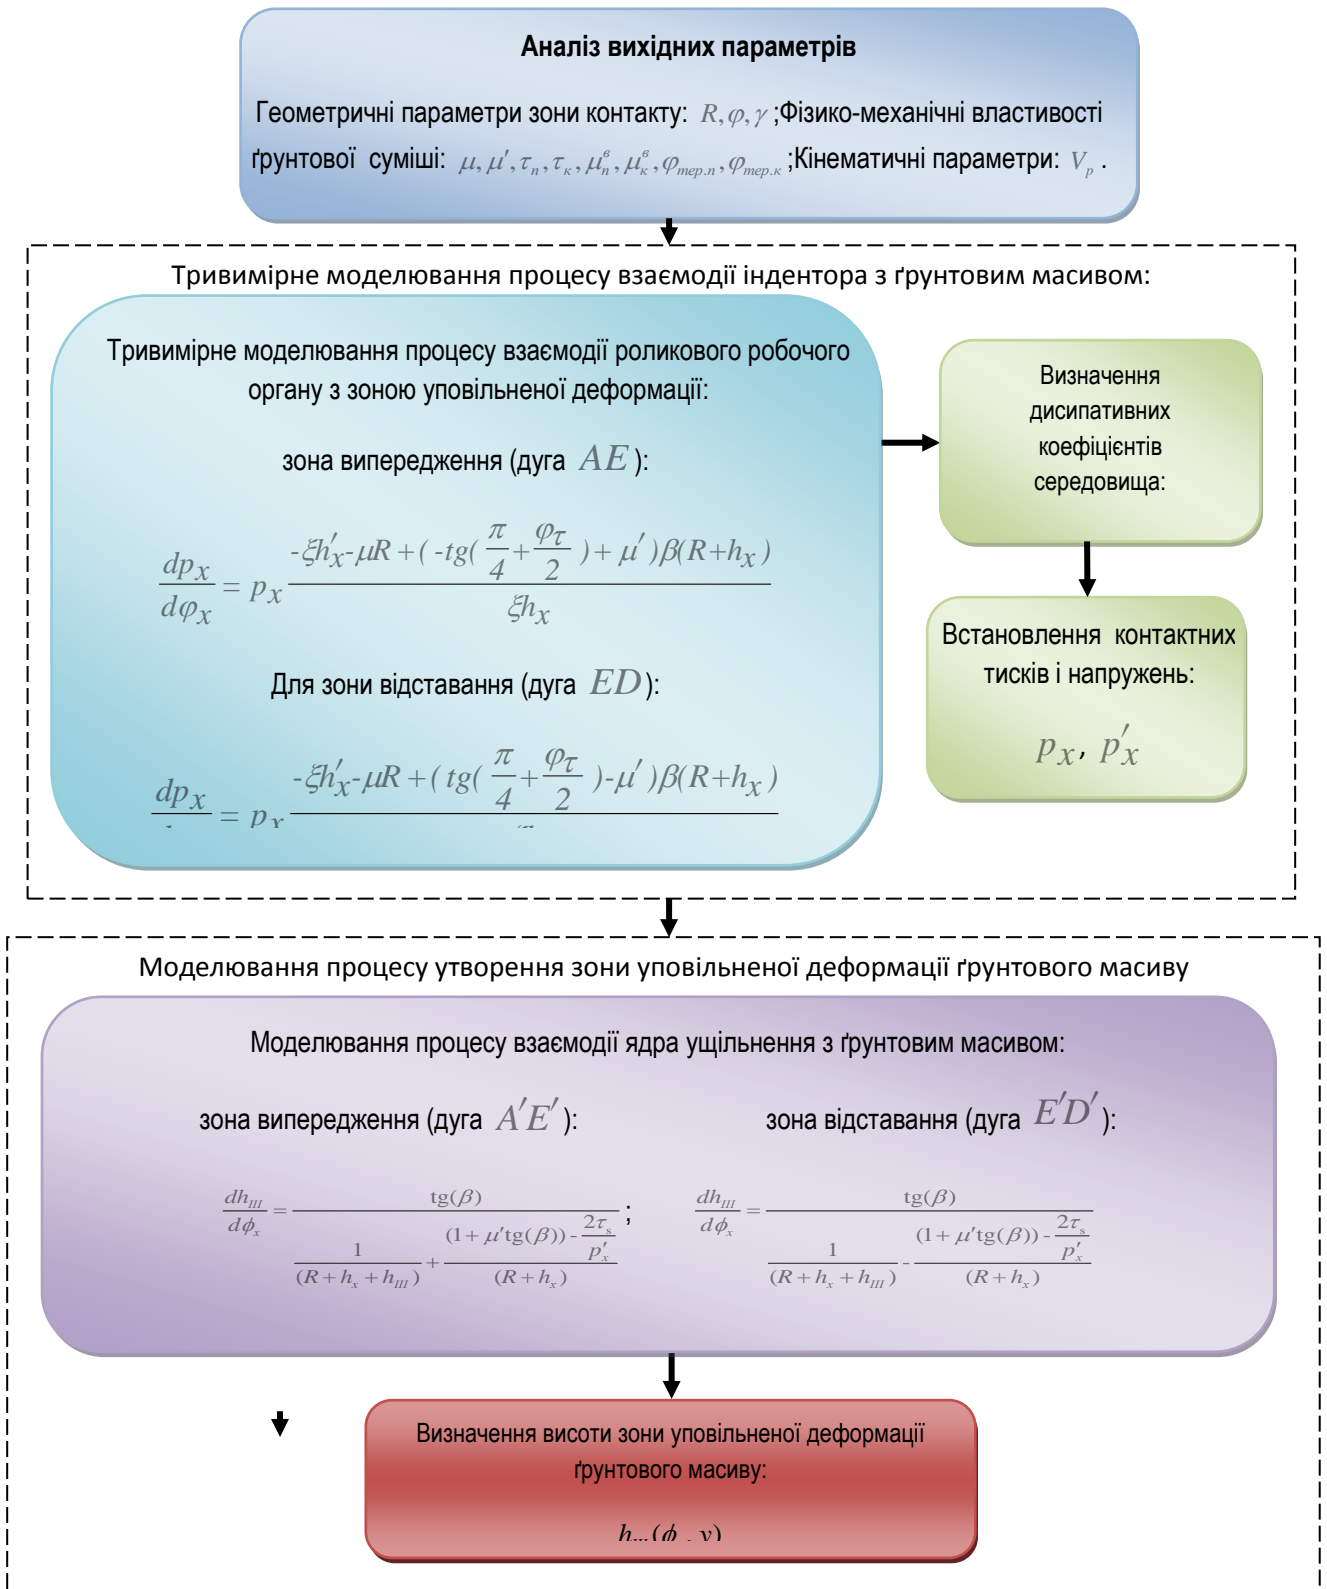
**Аналіз вихідних параметрів**

Геометричні параметри зони контакту: $R, \varphi, \gamma$ ;Фізико-механічні властивості ґрунтової суміші: $\mu, \mu', \tau_n, \tau_к, \mu_n^в, \mu_к^в, \varphi_{тер.n}, \varphi_{тер.к}$ ;Кінематичні параметри: $V_p$ .

Тривимірне моделювання процесу взаємодії індентора з ґрунтовим масивом:

Тривимірне моделювання процесу взаємодії роликового робочого органу з зоною уповільненої деформації:

зона випередження (дуга $AE$):

$\frac{dp_x}{d\varphi_x} = p_x \frac{-\xi h_x' - \mu R + (-tg(\frac{\pi}{4} + \frac{\varphi_\tau}{2}) + \mu')\beta(R + h_x)}{\xi h_x}$

Для зони відставання (дуга $ED$):

$\frac{dp_x}{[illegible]} = p_x \frac{-\xi h_x' - \mu R + (tg(\frac{\pi}{4} + \frac{\varphi_\tau}{2}) - \mu')\beta(R + h_x)}{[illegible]}$

Визначення дисипативних коефіцієнтів середовища:

Встановлення контактних тисків і напружень:

$p_x, p_x'$

Моделювання процесу утворення зони уповільненої деформації ґрунтового масиву

Моделювання процесу взаємодії ядра ущільнення з ґрунтовим масивом:

зона випередження (дуга $A'E'$):

$\frac{dh_{III}}{d\phi_x} = \frac{tg(\beta)}{\frac{1}{(R+h_x+h_{III})} + \frac{(1+\mu' tg(\beta)) - \frac{2\tau_s}{p_x'}}{(R+h_x)}}$ ;

зона відставання (дуга $E'D'$):

$\frac{dh_{III}}{d\phi_x} = \frac{tg(\beta)}{\frac{1}{(R+h_x+h_{III})} - \frac{(1+\mu' tg(\beta)) - \frac{2\tau_s}{p_x'}}{(R+h_x)}}$

Визначення висоти зони уповільненої деформації ґрунтового масиву:

$h_{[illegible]}(\phi_{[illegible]}, v)$